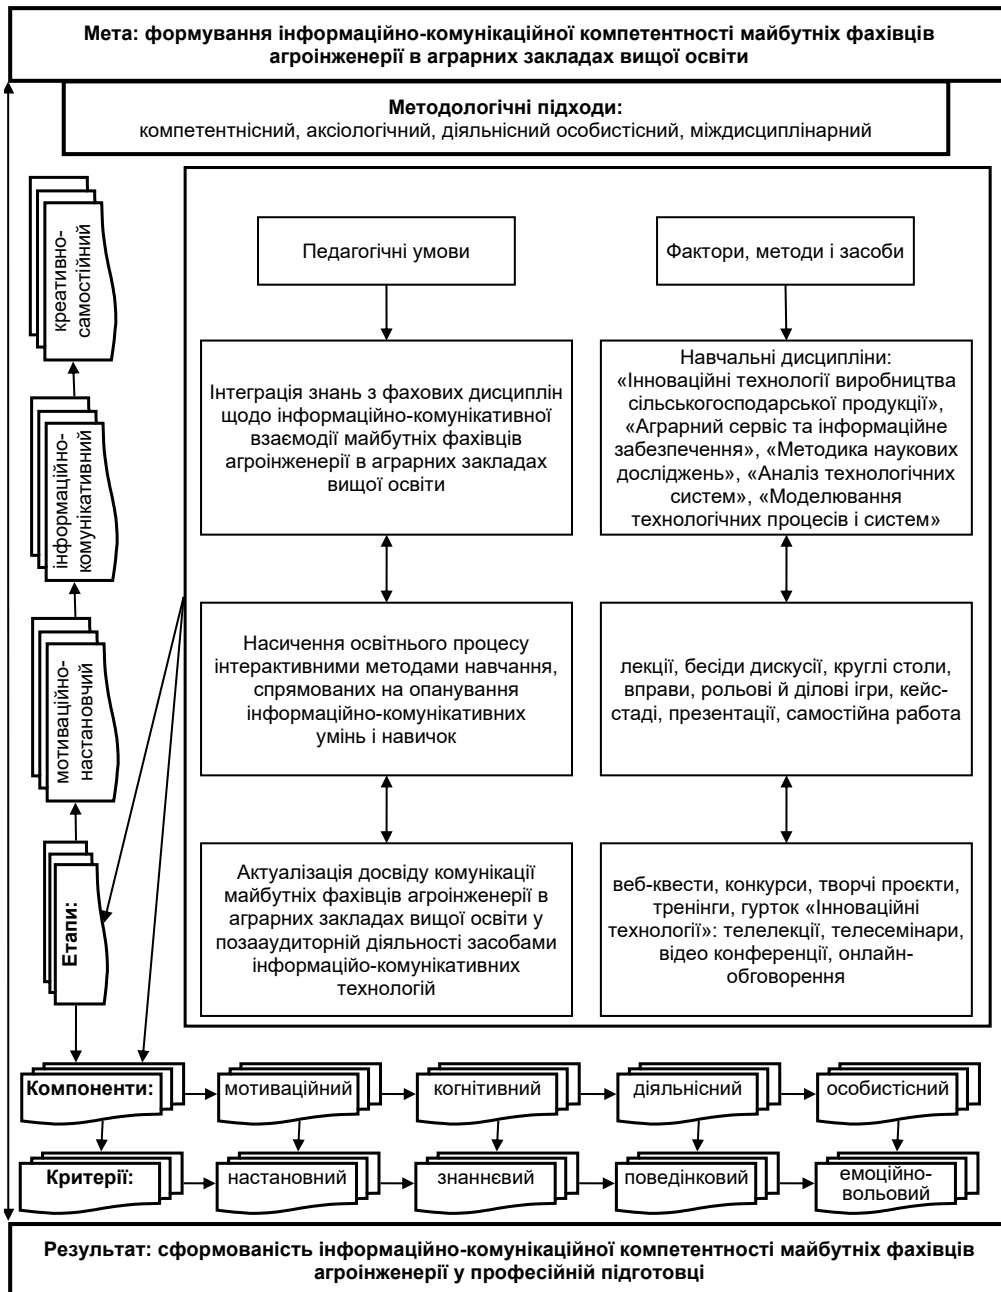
**Мета: формування інформаційно-комунікаційної компетентності майбутніх фахівців агроінженерії в аграрних закладах вищої освіти**

**Методологічні підходи:**
компетентнісний, аксіологічний, діяльнісний особистісний, міждисциплінарний

**Етапи:**

мотиваційно-настановчий

інформаційно-комунікативний

креативно-самостійний

Педагогічні умови

Фактори, методи і засоби

Інтеграція знань з фахових дисциплін щодо інформаційно-комунікативної взаємодії майбутніх фахівців агроінженерії в аграрних закладах вищої освіти

Навчальні дисципліни: «Інноваційні технології виробництва сільськогосподарської продукції», «Аграрний сервіс та інформаційне забезпечення», «Методика наукових досліджень», «Аналіз технологічних систем», «Моделювання технологічних процесів і систем»

Насичення освітнього процесу інтерактивними методами навчання, спрямованих на опанування інформаційно-комунікативних умінь і навичок

лекції, бесіди дискусії, круглі столи, вправи, рольові й ділові ігри, кейс-стаді, презентації, самостійна работа

Актуалізація досвіду комунікації майбутніх фахівців агроінженерії в аграрних закладах вищої освіти у позааудиторній діяльності засобами інформаційо-комунікативних технологій

веб-квести, конкурси, творчі проєкти, тренінги, гурток «Інноваційні технології»: телелекції, телесемінари, відео конференції, онлайн-обговорення

**Компоненти:** мотиваційний, когнітивний, діяльнісний, особистісний

**Критерії:** настановний, знаннєвий, поведінковий, емоційно-вольовий

**Результат: сформованість інформаційно-комунікаційної компетентності майбутніх фахівців агроінженерії у професійній підготовці**